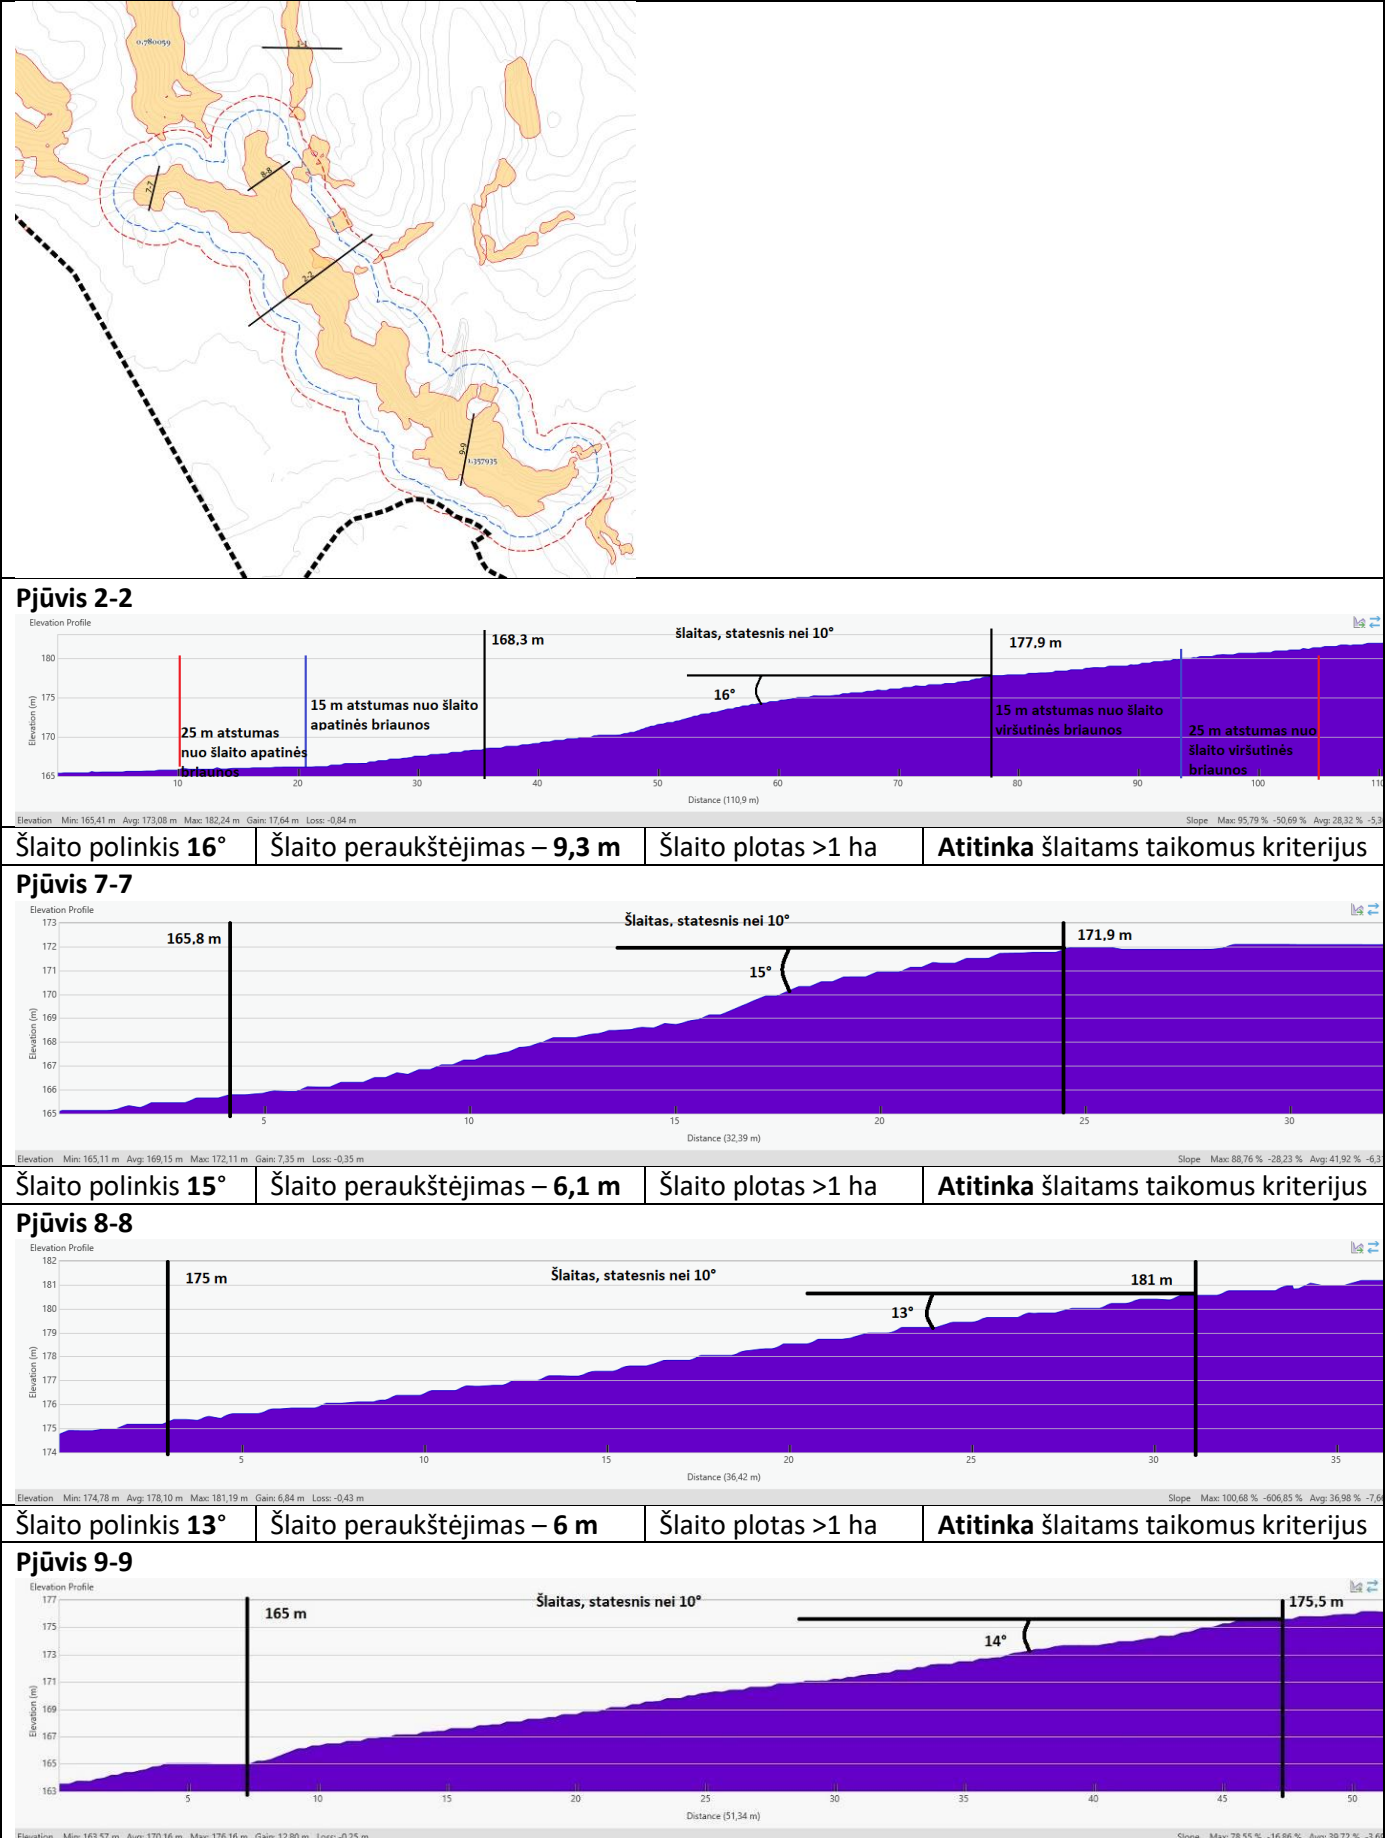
0,780059

1-1

8-8

7-7

2-2

9-9

1,357935

Pjūvis 2-2

Elevation Profile

168,3 m

šlaitas, statesnis nei 10°

177,9 m

180
175
170
165

Elevation (m)

16°

25 m atstumas nuo šlaito apatinės briaunos

15 m atstumas nuo šlaito apatinės briaunos

15 m atstumas nuo šlaito viršutinės briaunos

25 m atstumas nuo šlaito viršutinės briaunos

10 20 30 40 50 60 70 80 90 100 110

Distance (110,9 m)

Elevation Min: 165,41 m Avg: 173,08 m Max: 182,24 m Gain: 17,64 m Loss: -0,84 m

Slope Max: 95,79 % -50,69 % Avg: 28,32 % -5,3

| Šlaito polinkis **16°** | Šlaito paraukštėjimas – **9,3 m** | Šlaito plotas >1 ha | **Atitinka** šlaitams taikomus kriterijus |
|---|---|---|---|

Pjūvis 7-7

Elevation Profile

165,8 m

Šlaitas, statesnis nei 10°

171,9 m

15°

173 172 171 170 169 168 167 166 165

Elevation (m)

5 10 15 20 25 30

Distance (32,39 m)

Elevation Min: 165,11 m Avg: 169,15 m Max: 172,11 m Gain: 7,35 m Loss: -0,35 m

Slope Max: 88,76 % -28,23 % Avg: 41,92 % -6,3

| Šlaito polinkis **15°** | Šlaito paraukštėjimas – **6,1 m** | Šlaito plotas >1 ha | **Atitinka** šlaitams taikomus kriterijus |
|---|---|---|---|

Pjūvis 8-8

Elevation Profile

175 m

Šlaitas, statesnis nei 10°

181 m

13°

182 181 180 179 178 177 176 175 174

Elevation (m)

5 10 15 20 25 30 35

Distance (36,42 m)

Elevation Min: 174,78 m Avg: 178,10 m Max: 181,19 m Gain: 6,84 m Loss: -0,43 m

Slope Max: 100,68 % -606,85 % Avg: 36,98 % -7,6

| Šlaito polinkis **13°** | Šlaito paraukštėjimas – **6 m** | Šlaito plotas >1 ha | **Atitinka** šlaitams taikomus kriterijus |
|---|---|---|---|

Pjūvis 9-9

Elevation Profile

165 m

Šlaitas, statesnis nei 10°

175,5 m

14°

177 175 173 171 169 167 165 163

Elevation (m)

5 10 15 20 25 30 35 40 45 50

Distance (51,34 m)

Elevation Min: 163,57 m Avg: 170,16 m Max: 176,16 m Gain: 12,80 m Loss: -0,25 m

Slope Max: 78,55 % -16,86 % Avg: 39,72 % -3,6